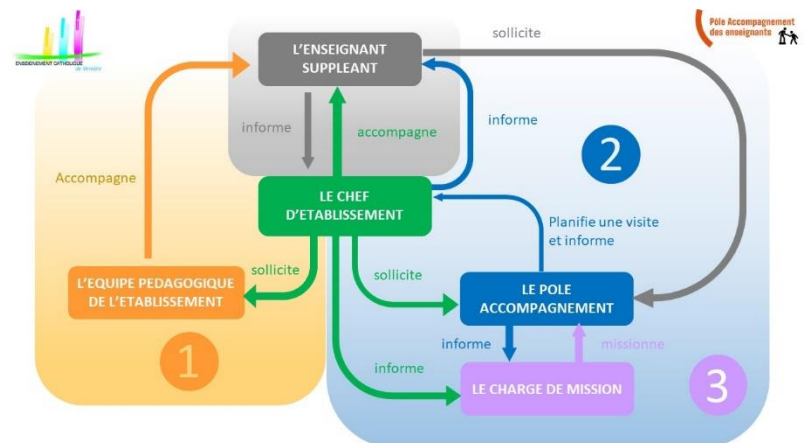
ENSEIGNEMENT CATHOLIQUE de Vendée

Pôle Accompagnement des enseignants

L'ENSEIGNANT SUPPLEANT

sollicite

informe

accompagne

informe

2

Accompagne

LE CHEF D'ETABLISSEMENT

Planifie une visite et informe

sollicite

sollicite

L'EQUIPE PEDAGOGIQUE DE L'ETABLISSEMENT

LE POLE ACCOMPAGNEMENT

informe

missionne

1

informe

LE CHARGE DE MISSION

3